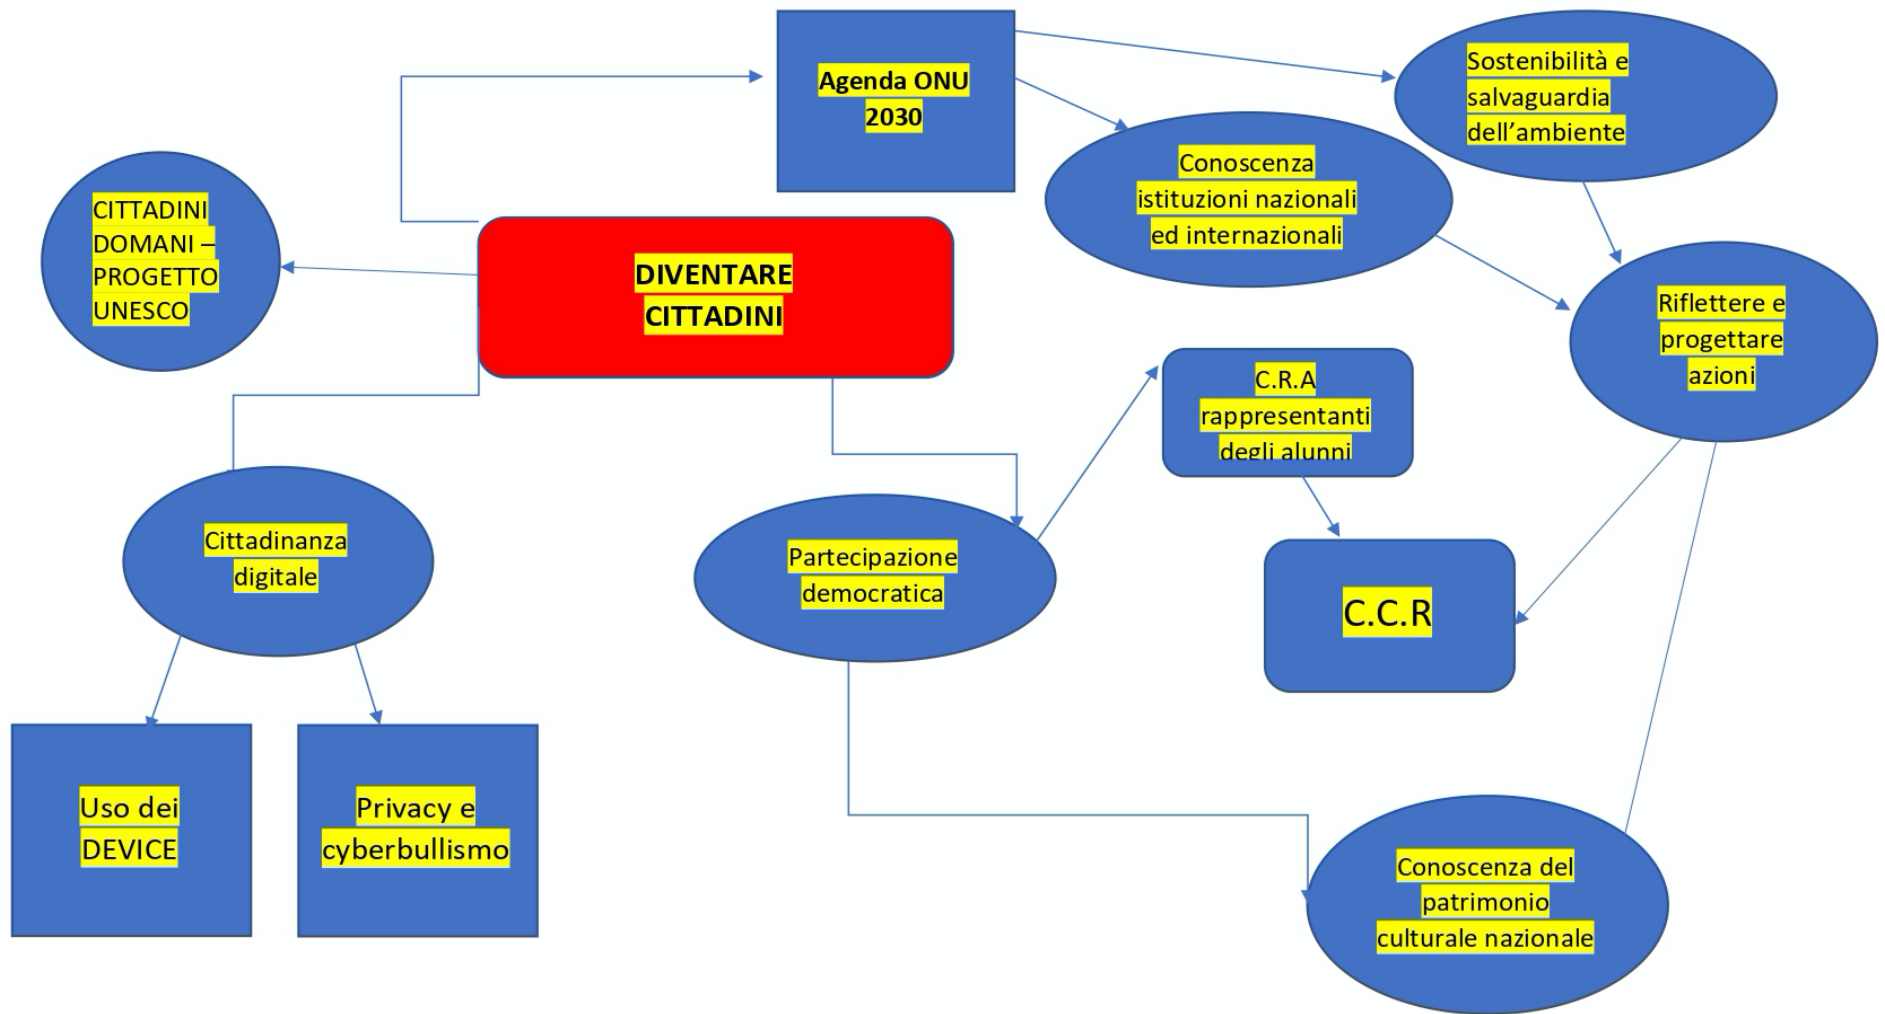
Agenda ONU 2030

Sostenibilità e salvaguardia dell’ambiente

CITTADINI DOMANI – PROGETTO UNESCO

Conoscenza istituzioni nazionali ed internazionali

DIVENTARE CITTADINI

Riflettere e progettare azioni

C.R.A rappresentanti degli alunni

Cittadinanza digitale

Partecipazione democratica

C.C.R

Uso dei DEVICE

Privacy e cyberbullismo

Conoscenza del patrimonio culturale nazionale